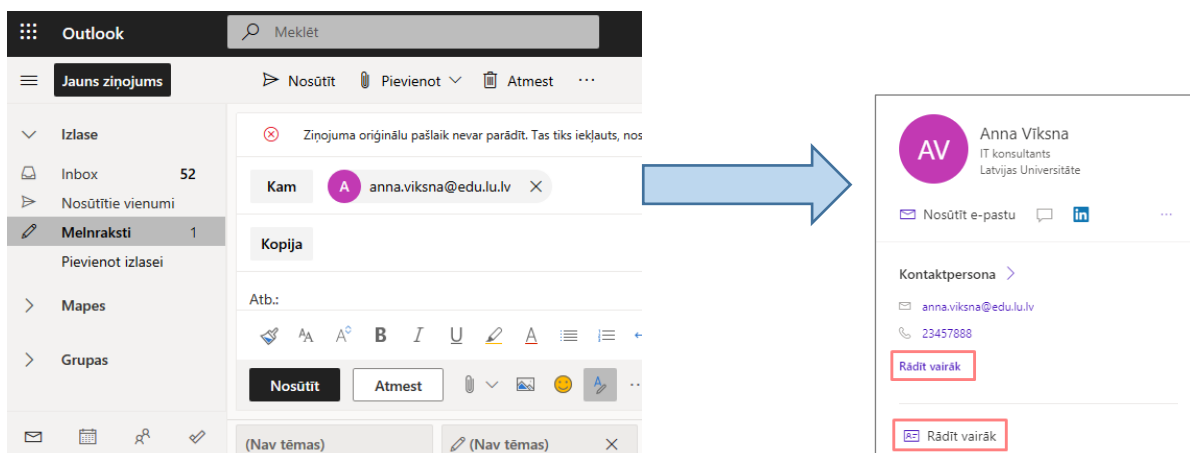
Outlook

Meklēt

Jauns ziņojums

Nosūtīt

Pievienot

Atmest

···

Izlase

Inbox 52

Nosūtītie vienumi

Melnraksti 1

Pievienot izlasei

Mapes

Grupas

Ziņojuma oriģinālu pašlaik nevar parādīt. Tas tiks iekļauts, nos

Kam

A anna.viksna@edu.lu.lv

Kopija

Atb.:

Nosūtīt

Atmest

(Nav tēmas)

(Nav tēmas)

AV

Anna Vīksna

IT konsultants

Latvijas Universitāte

Nosūtīt e-pastu

···

Kontaktpersona

anna.viksna@edu.lu.lv

23457888

Rādīt vairāk

Rādīt vairāk